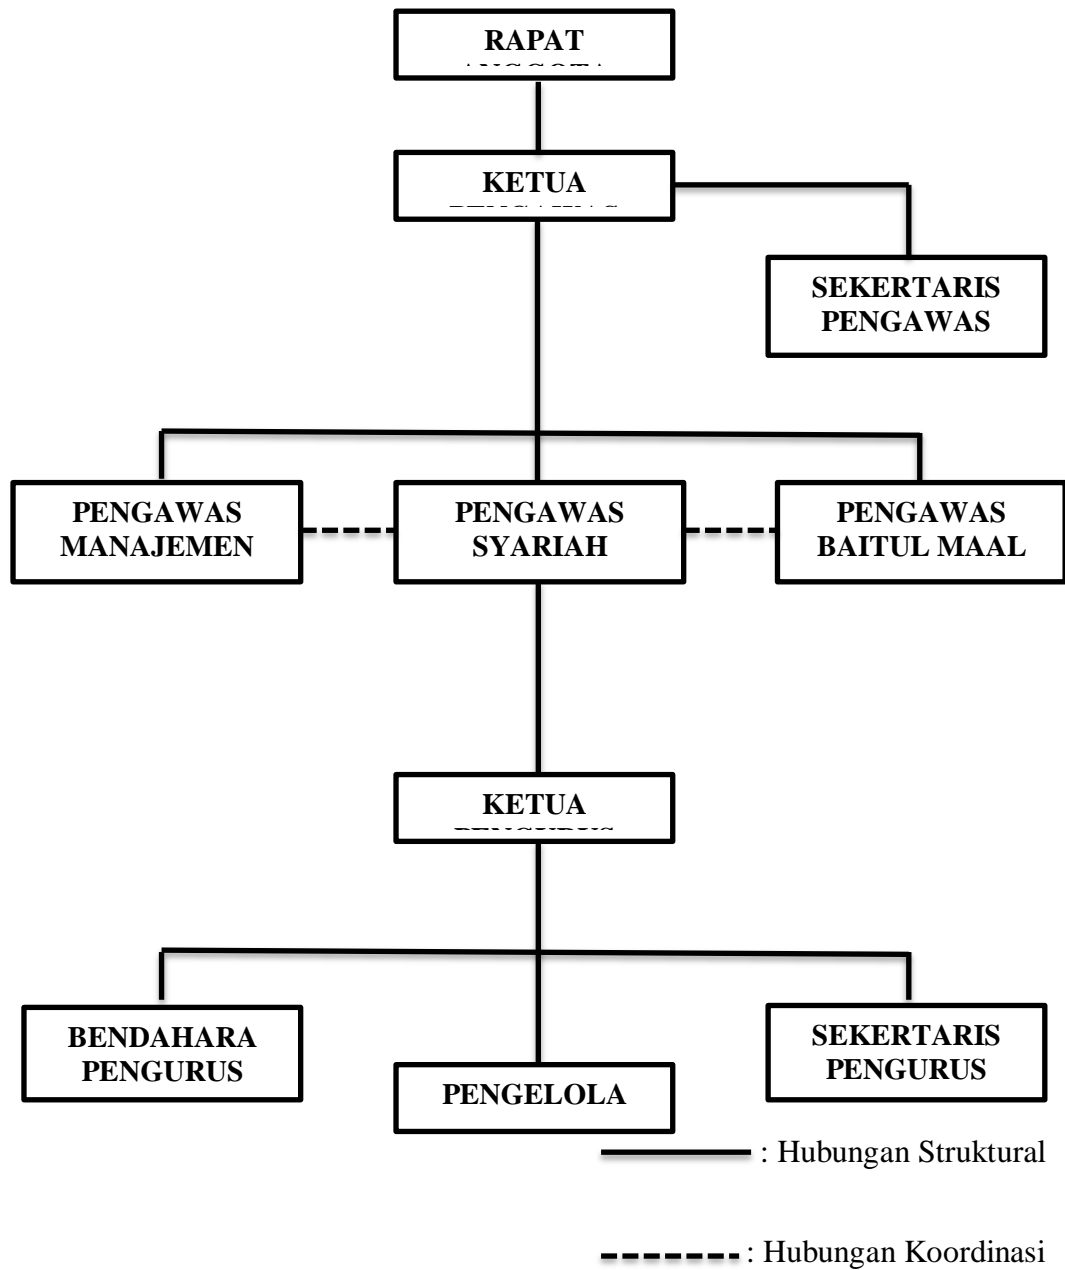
RAPAT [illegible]

KETUA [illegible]

SEKERTARIS PENGAWAS

PENGAWAS MANAJEMEN

PENGAWAS SYARIAH

PENGAWAS BAITUL MAAL

KETUA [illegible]

BENDAHARA PENGURUS

PENGELOLA

SEKERTARIS PENGURUS

: Hubungan Struktural

: Hubungan Koordinasi